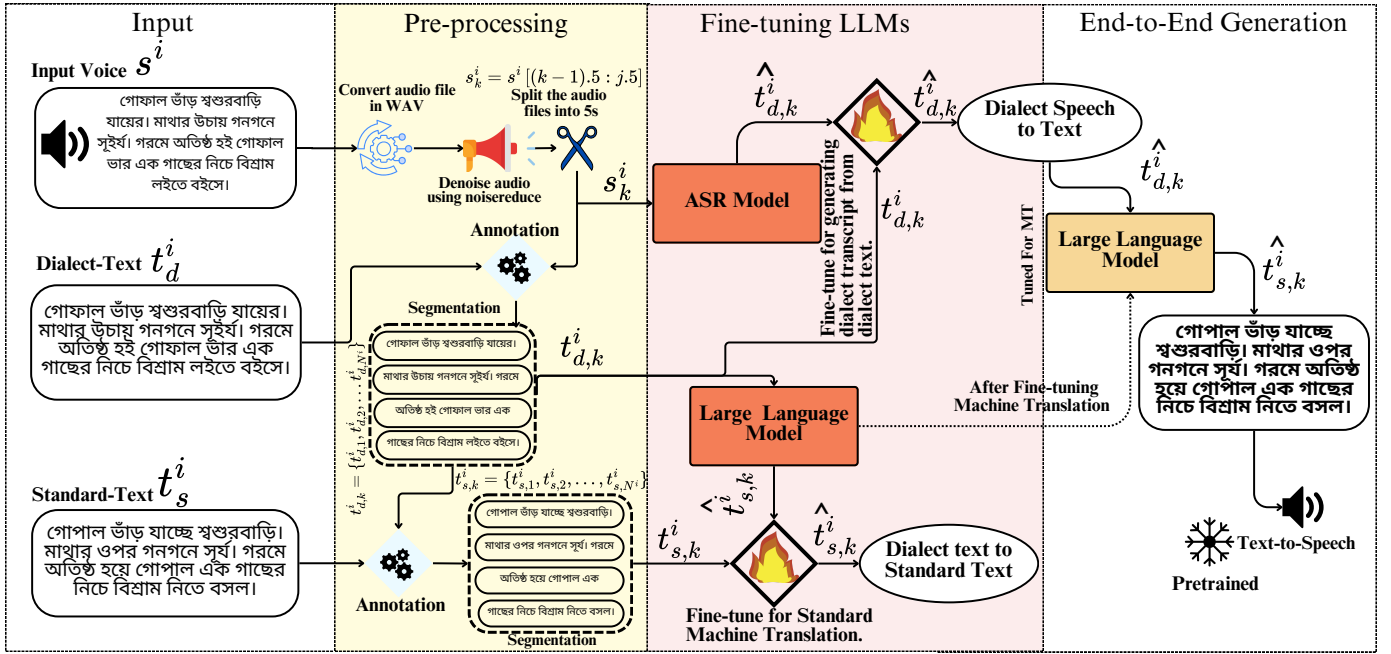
Input

Input Voice $s^i$

গোফাল ভাঁড় শ্বশুরবাড়ি যায়ের। মাথার উচায় গনগনে সূইর্য। গরমে অতিষ্ঠ হই গোফাল ভার এক গাছের নিচে বিশ্রাম লইতে বইসে।

Dialect-Text $t_d^i$

গোফাল ভাঁড় শ্বশুরবাড়ি যায়ের। মাথার উচায় গনগনে সূইর্য। গরমে অতিষ্ঠ হই গোফাল ভাঁর এক গাছের নিচে বিশ্রাম লইতে বইসে।

Standard-Text $t_s^i$

গোপাল ভাঁড় যাচ্ছে শ্বশুরবাড়ি। মাথার ওপর গনগনে সূর্য। গরমে অতিষ্ঠ হয়ে গোপাল এক গাছের নিচে বিশ্রাম নিতে বসল।

Pre-processing

Convert audio file in WAV

$s_k^i = s^i[(k-1).5 : j.5]$

Split the audio files into 5s

Denoise audio using noisereduce

$s_k^i$

Annotation

Segmentation

গোফাল ভাঁড় শ্বশুরবাড়ি যায়ের।

মাথার উচায় গনগনে সূইর্য। গরমে

অতিষ্ঠ হই গোফাল ভার এক

গাছের নিচে বিশ্রাম লইতে বইসে।

$t_{d,k}^i = \{t_{d,1}^i, t_{d,2}^i, \cdots, t_{d,N^i}^i\}$

$t_{s,k}^i = \{t_{s,1}^i, t_{s,2}^i, \ldots, t_{s,N^i}^i\}$

Annotation

গোপাল ভাঁড় যাচ্ছে শ্বশুরবাড়ি।

মাথার ওপর গনগনে সূর্য। গরমে

অতিষ্ঠ হয়ে গোপাল এক

গাছের নিচে বিশ্রাম নিতে বসল।

Segmentation

Fine-tuning LLMs

$\hat{t}_{d,k}^i$

$\hat{t}_{d,k}^i$

ASR Model

Fine-tune for generating dialect transcript from dialect text.

$t_{d,k}^i$

$t_{d,k}^i$

Large Language Model

$\hat{t}_{s,k}^i$

$t_{s,k}^i$

$\hat{t}_{s,k}^i$

Fine-tune for Standard Machine Translation.

Dialect text to Standard Text

Tuned For MT

After Fine-tuning Machine Translation

End-to-End Generation

Dialect Speech to Text

$\hat{t}_{d,k}^i$

Large Language Model

$\hat{t}_{s,k}^i$

গোপাল ভাঁড় যাচ্ছে শ্বশুরবাড়ি। মাথার ওপর গনগনে সূর্য। গরমে অতিষ্ঠ হয়ে গোপাল এক গাছের নিচে বিশ্রাম নিতে বসল।

Text-to-Speech

Pretrained